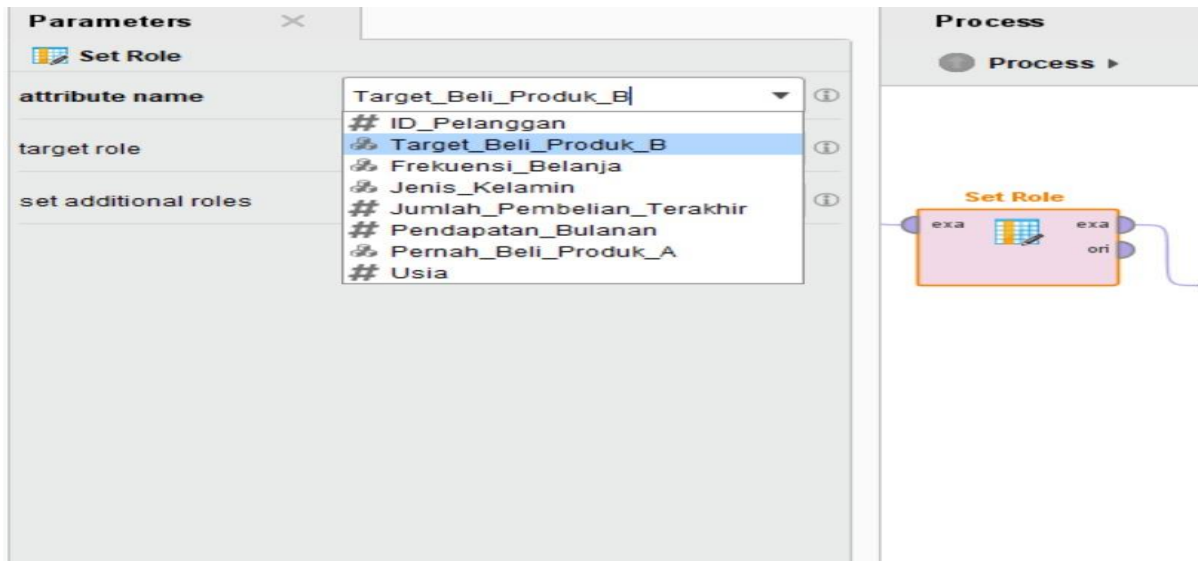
Parameters

Set Role

attribute name
Target_Beli_Produk_B

target role

set additional roles

# ID_Pelanggan
Target_Beli_Produk_B
Frekuensi_Belanja
Jenis_Kelamin
# Jumlah_Pembelian_Terakhir
# Pendapatan_Bulanan
Pernah_Beli_Produk_A
# Usia

Process

Process ▸

Set Role
exa
exa
ori